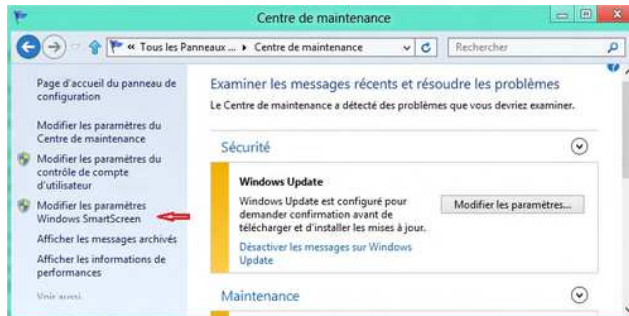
Centre de maintenance

« Tous les Panneaux ... ▸ Centre de maintenance

Rechercher

Page d'accueil du panneau de configuration

Modifier les paramètres du Centre de maintenance

Modifier les paramètres du contrôle de compte d'utilisateur

Modifier les paramètres Windows SmartScreen

Afficher les messages archivés

Afficher les informations de performances

Voir aussi

Examiner les messages récents et résoudre les problèmes

Le Centre de maintenance a détecté des problèmes que vous devriez examiner.

Sécurité

Windows Update

Windows Update est configuré pour demander confirmation avant de télécharger et d'installer les mises à jour.

Modifier les paramètres...

Désactiver les messages sur Windows Update

Maintenance